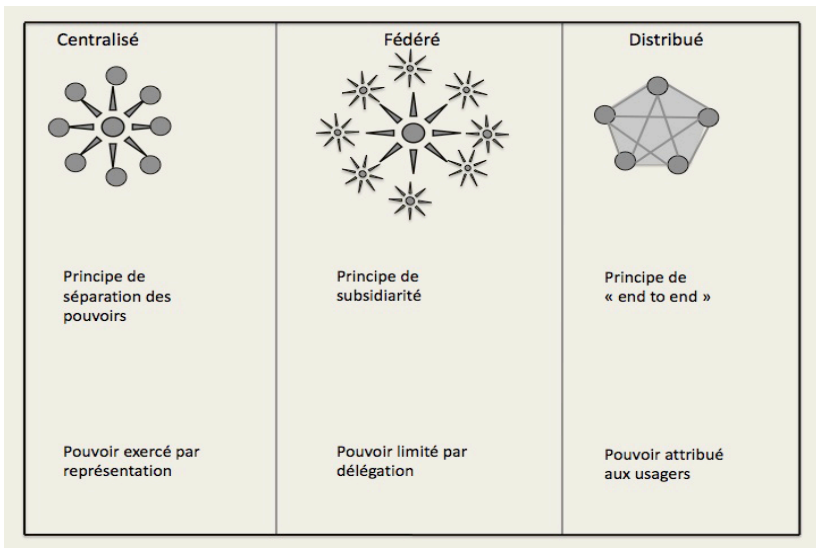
Centralisé

Principe de séparation des pouvoirs

Pouvoir exercé par représentation

Fédéré

Principe de subsidiarité

Pouvoir limité par délégation

Distribué

Principe de « end to end »

Pouvoir attribué aux usagers